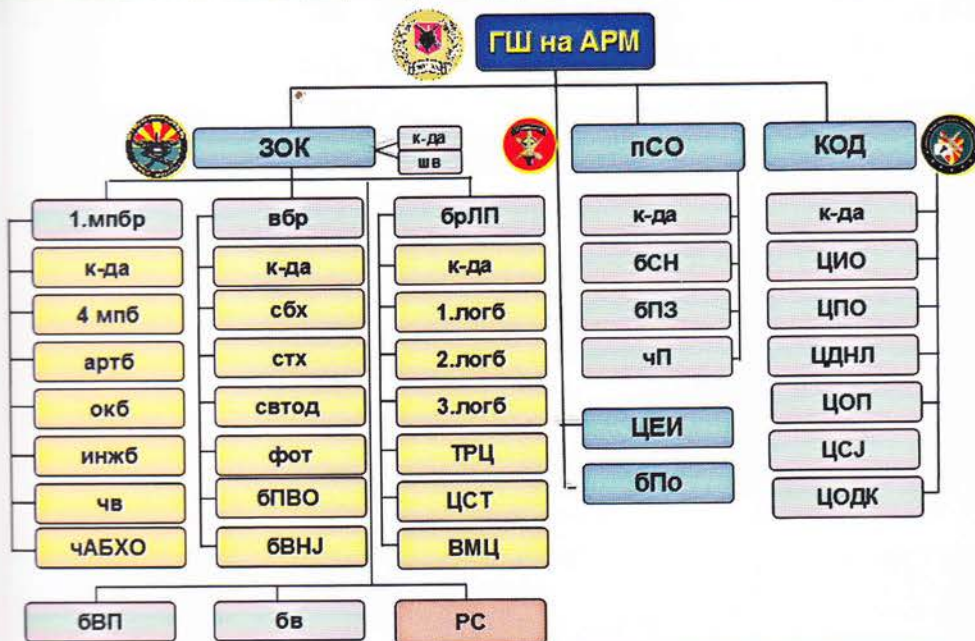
ГШ на АРМ

ЗОК
к-да
шв

пСО

КОД

1.мпбр
к-да
4 мпб
артб
окб
инжб
чв
чАБХО

вбр
к-да
сбх
стх
свтод
фот
бПВО
бВНЈ

брЛП
к-да
1.логб
2.логб
3.логб
ТРЦ
ЦСТ
ВМЦ

к-да
бСН
бПЗ
чП

ЦЕИ
бПо

к-да
ЦИО
ЦПО
ЦДНЛ
ЦОП
ЦСЈ
ЦОДК

бВП
бв
РС